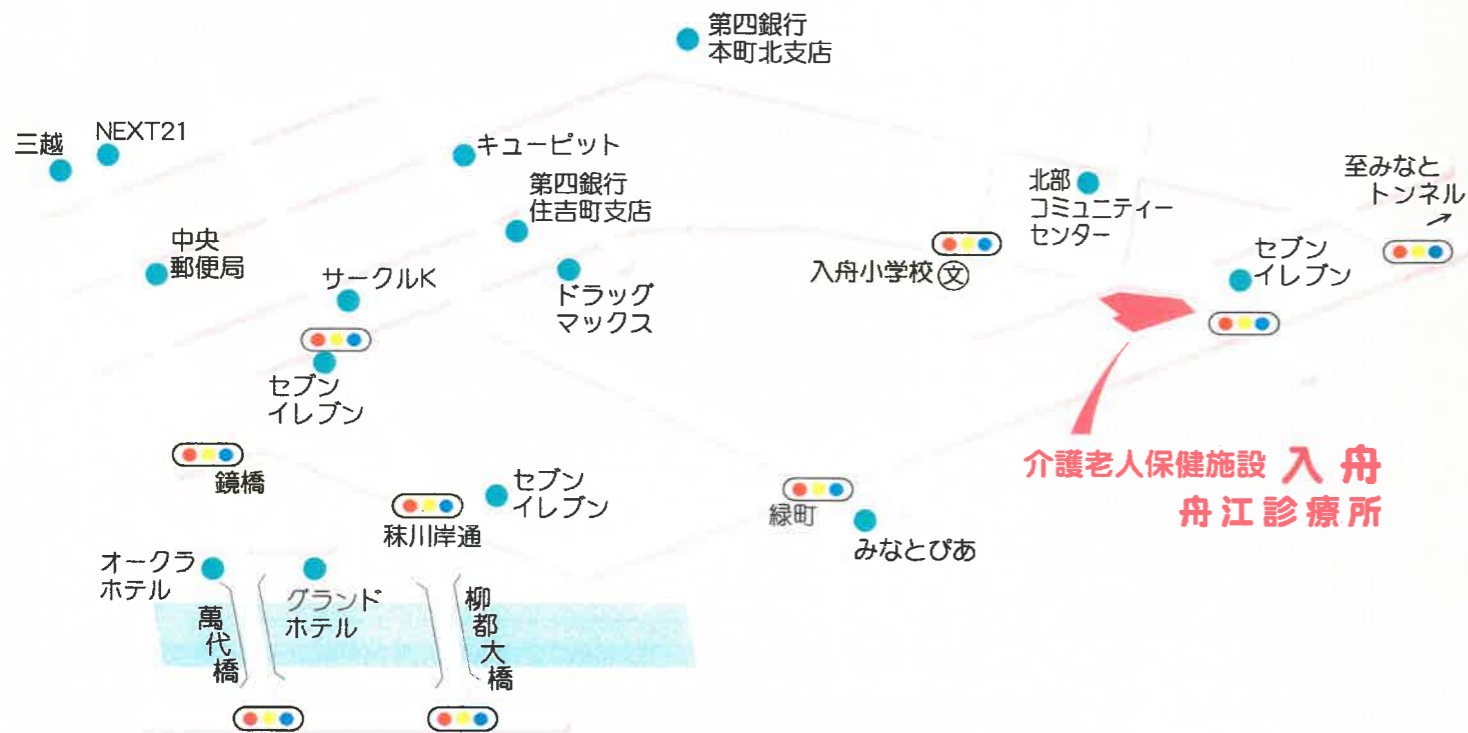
第四銀行
本町北支店

三越

NEXT21

キューピット

第四銀行
住吉町支店

北部
コミュニティー
センター

至みなと
トンネル

中央
郵便局

サークルK

ドラッグ
マックス

入舟小学校 文

セブン
イレブン

セブン
イレブン

鏡橋

セブン
イレブン

介護老人保健施設 入舟
舟江診療所

�José

柾川岸通

緑町

みなとぴあ

オークラ
ホテル

グランド
ホテル

萬代橋

柳都大橋